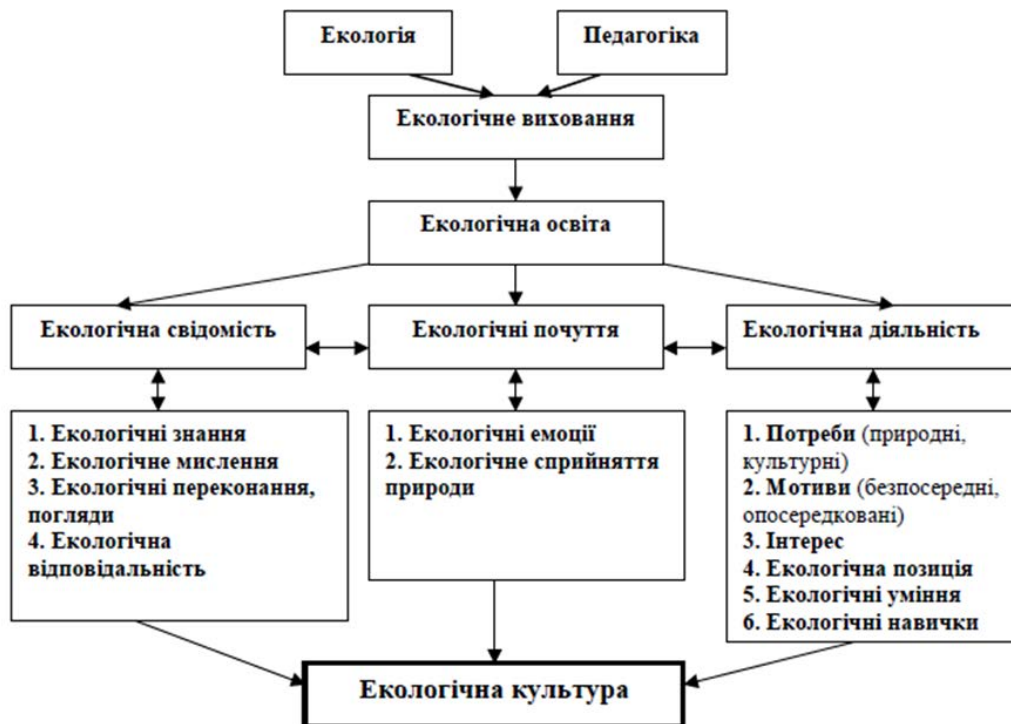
Екологія

Педагогіка

Екологічне виховання

Екологічна освіта

Екологічна свідомість

Екологічні почуття

Екологічна діяльність

1. Екологічні знання
2. Екологічне мислення
3. Екологічні переконання, погляди
4. Екологічна відповідальність

1. Екологічні емоції
2. Екологічне сприйняття природи

1. Потреби (природні, культурні)
2. Мотиви (безпосередні, опосередковані)
3. Інтерес
4. Екологічна позиція
5. Екологічні уміння
6. Екологічні навички

Екологічна культура